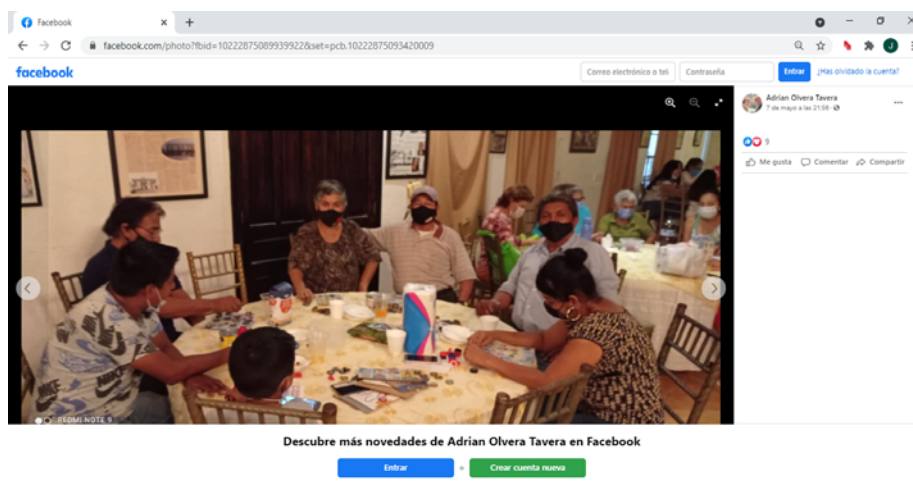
Facebook

facebook.com/photo?fbid=10222875089939922&set=pcb.10222875093420009

facebook

Correo electrónico o tel

Contraseña

Entrar

¿Has olvidado la cuenta?

Adrian Olvera Tavera
7 de mayo a las 21:58

9

Me gusta

Comentar

Compartir

REDMI NOTE 9

Descubre más novedades de Adrian Olvera Tavera en Facebook

Entrar

o

Crear cuenta nueva